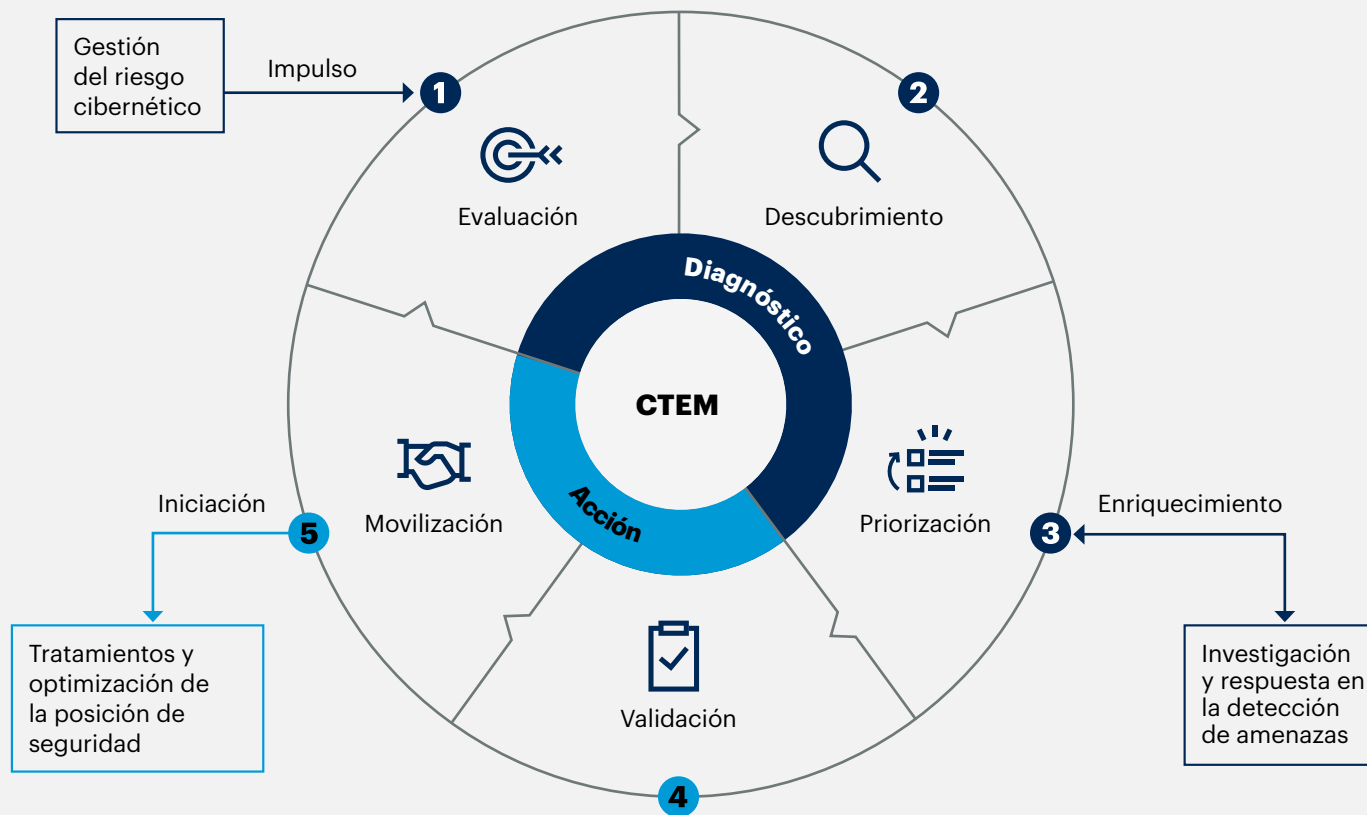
Gestión del riesgo cibernético

Impulso

1

2

Evaluación

Descubrimiento

Diagnóstico

CTEM

Acción

Movilización

Priorización

Iniciación

5

3

Enriquecimiento

Validación

4

Tratamientos y optimización de la posición de seguridad

Investigación y respuesta en la detección de amenazas